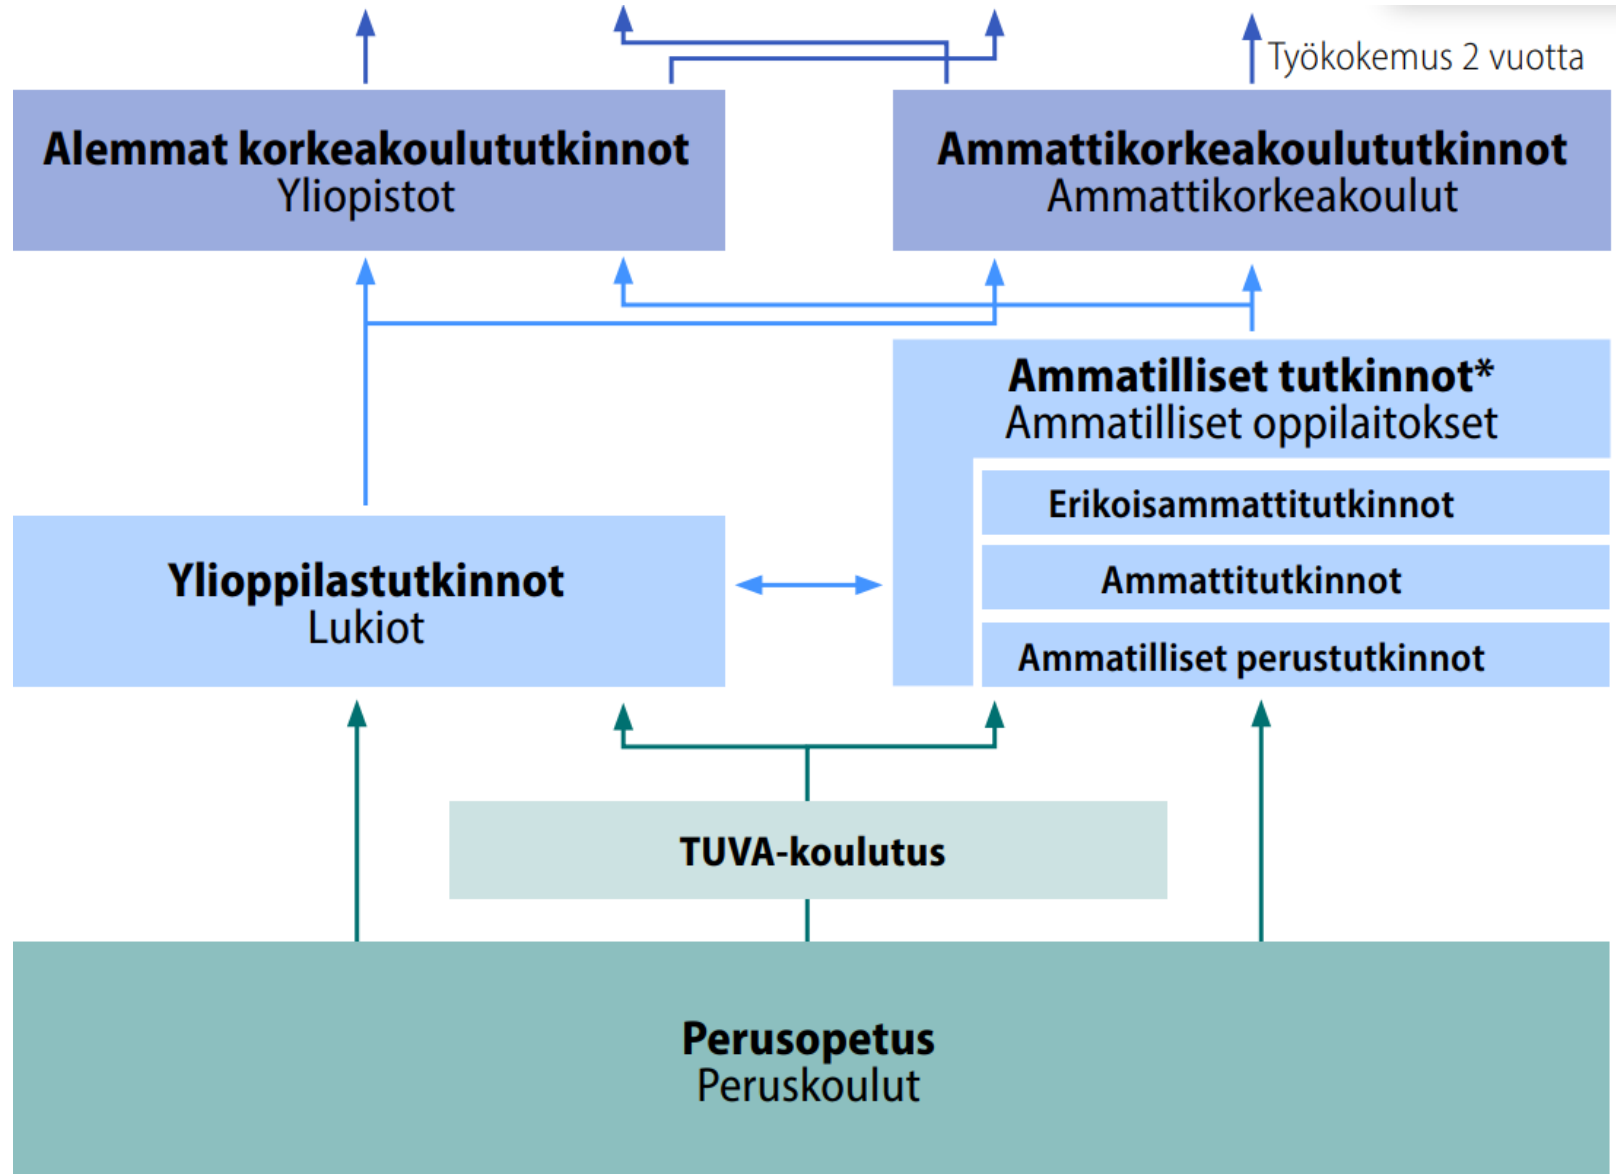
Työkokemus 2 vuotta

Alemmat korkeakoulututkinnot
Yliopistot

Ammattikorkeakoulututkinnot
Ammattikorkeakoulut

Ammatilliset tutkinnot*
Ammatilliset oppilaitokset

Erikoisammattitutkinnot

Ammattitutkinnot

Ammatilliset perustutkinnot

Ylioppilastutkinnot
Lukiot

TUVA-koulutus

Perusopetus
Peruskoulut